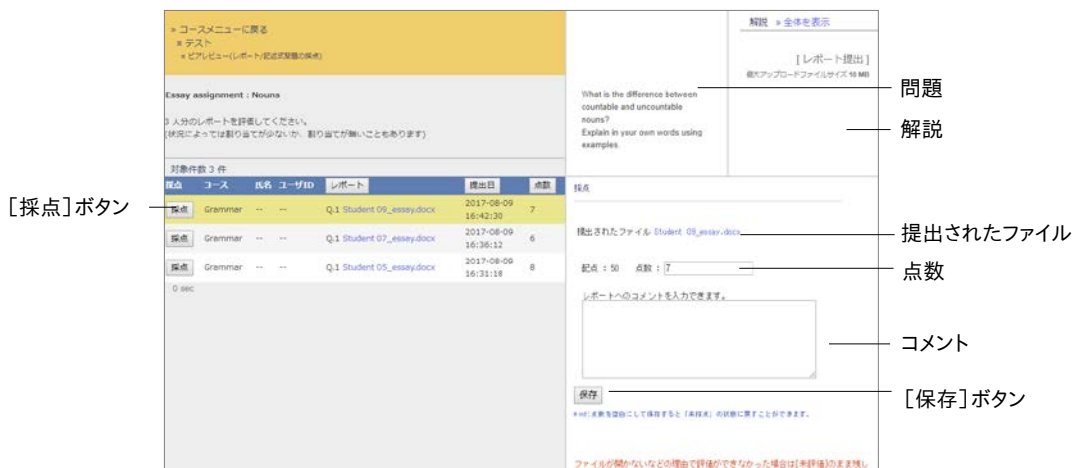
» コースメニューに戻る
» テスト
» ピアレビュー(レポート/記述式問題の採点)

Essay assignment : Nouns

3 人分のレポートを評価してください。
(状況によっては割り当てが少ないか、割り当てが無いこともあります)

対象件数 3 件

| 採点 | コース | 氏名 | ユーザID | レポート | 提出日 | 点数 |
|---|---|---|---|---|---|---|
| 採点 | Grammar | -- | -- | Q.1 Student 09_essay.docx | 2017-08-09 16:42:30 | 7 |
| 採点 | Grammar | -- | -- | Q.1 Student 07_essay.docx | 2017-08-09 16:36:12 | 6 |
| 採点 | Grammar | -- | -- | Q.1 Student 05_essay.docx | 2017-08-09 16:31:18 | 8 |

0 sec

解説 » 全体を表示

[ レポート提出 ]
最大アップロードファイルサイズ 10 MB

What is the difference between countable and uncountable nouns?
Explain in your own words using examples.

採点

提出されたファイル Student 09_essay.docx

配点 : 50 点数 : 7

レポートへのコメントを入力できます。

保存

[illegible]

ファイルが開かないなどの理由で評価ができなかった場合は[未評価]のまま残し

[採点]ボタン
問題
解説
提出されたファイル
点数
コメント
[保存]ボタン